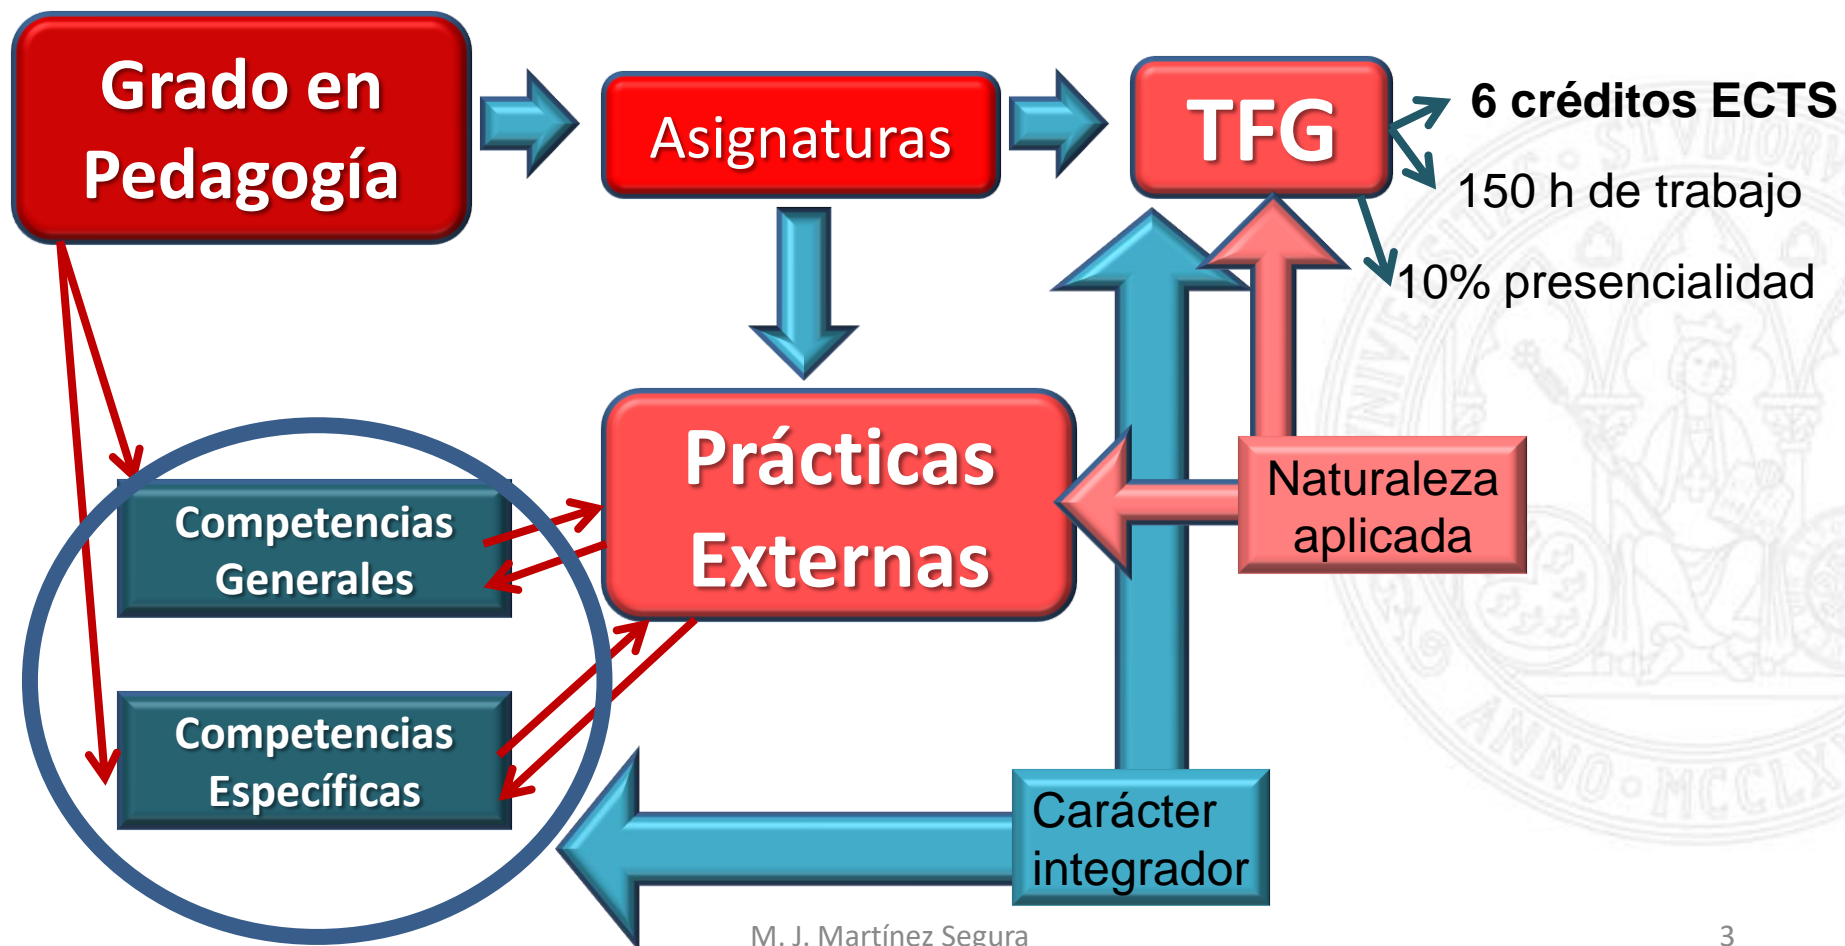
Grado en Pedagogía

Asignaturas

TFG

6 créditos ECTS

150 h de trabajo

10% presencialidad

Prácticas Externas

Naturaleza aplicada

Competencias Generales

Competencias Específicas

Carácter integrador

STVDIORVM

ANNO MCCLX

M. J. Martínez Segura

3